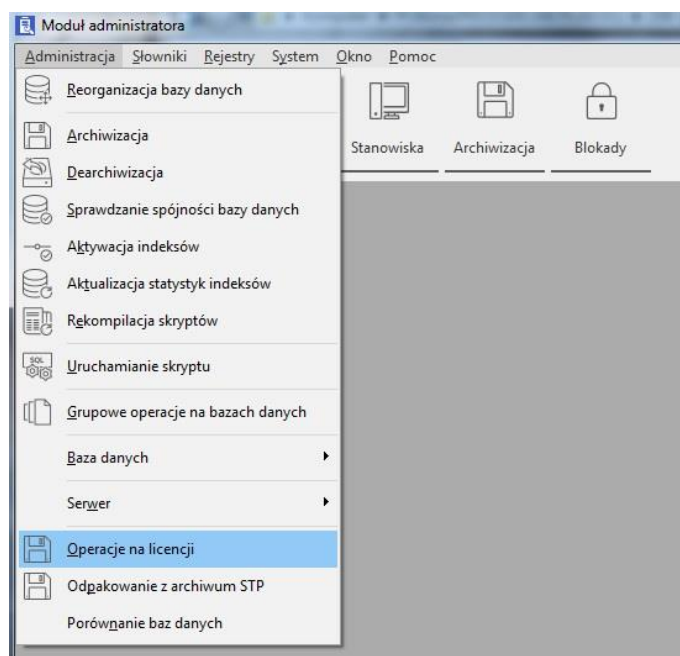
Moduł administratora

Administracja Słowniki Rejestry System Okno Pomoc

Reorganizacja bazy danych
Archiwizacja
Dearchiwizacja
Sprawdzanie spójności bazy danych
Aktywacja indeksów
Aktualizacja statystyk indeksów
Rekompilacja skryptów
SQL
Uruchamianie skryptu
Grupowe operacje na bazach danych
Baza danych
Serwer
Operacje na licencji
Odpakowanie z archiwum STP
Porównanie baz danych

Stanowiska Archiwizacja Blokady